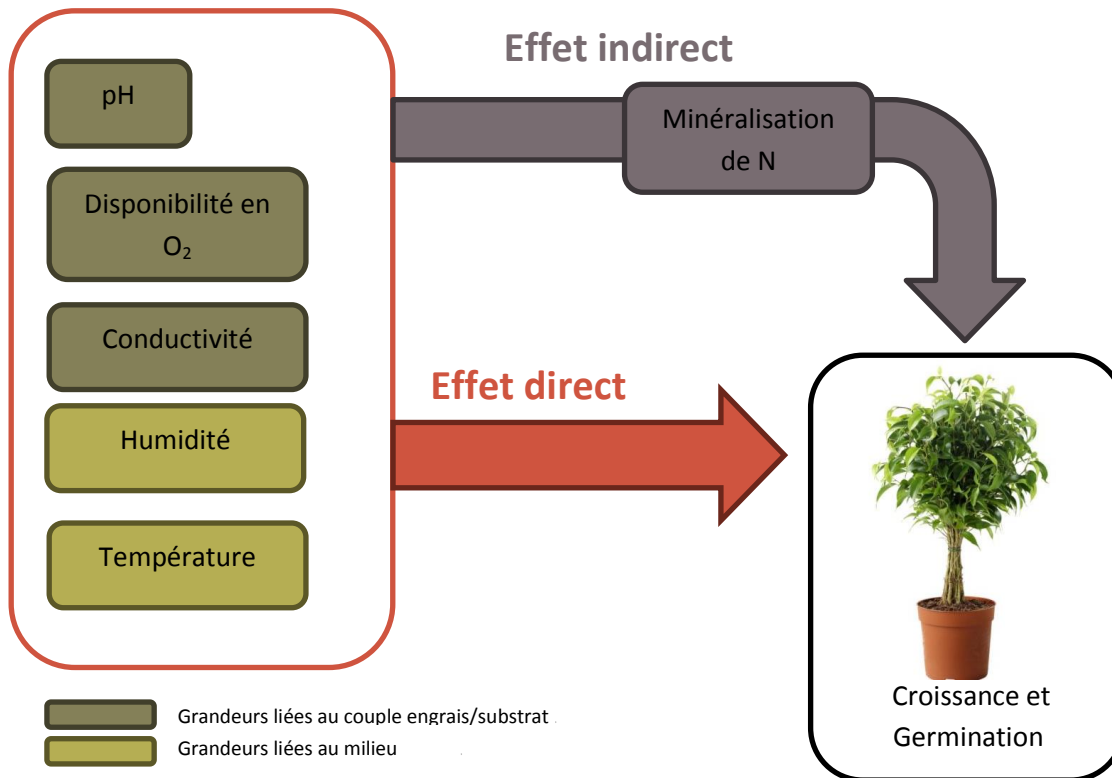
pH

Disponibilité en $O_2$

Conductivité

Humidité

Température

Effet indirect

Minéralisation de N

Effet direct

Croissance et Germination

Grandeurs liées au couple engrais/substrat

Grandeurs liées au milieu